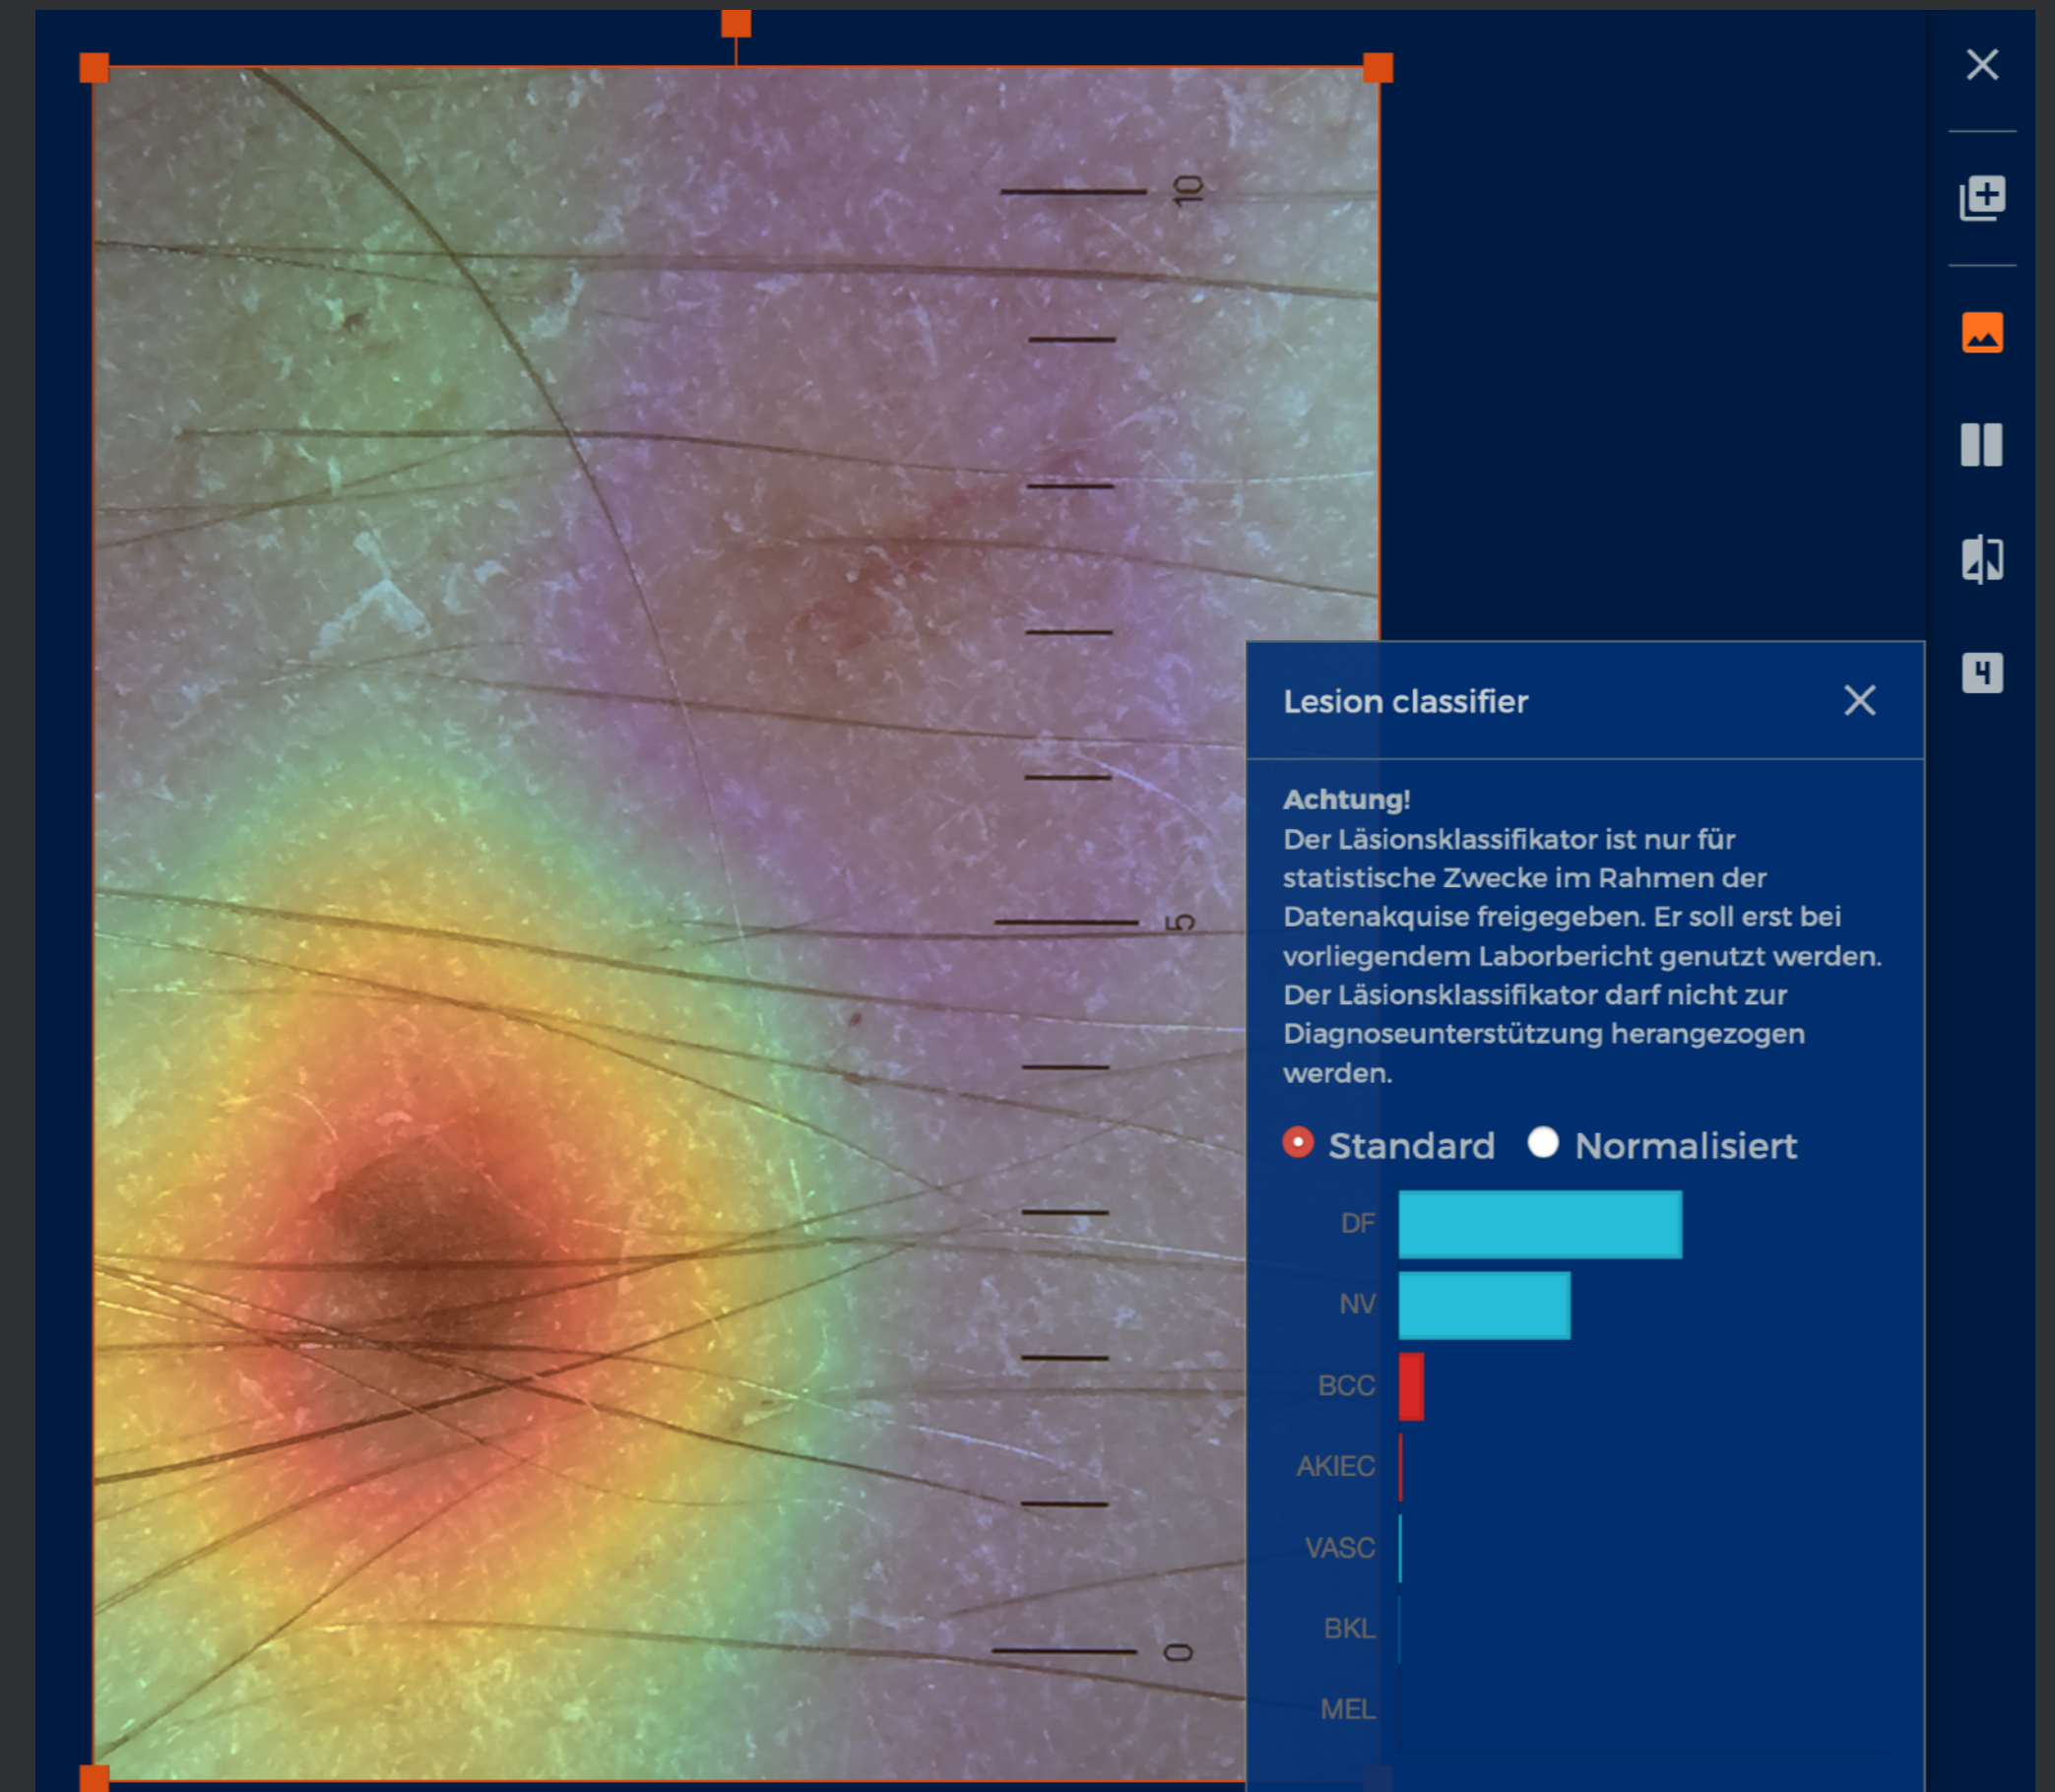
10

5

0

4

Lesion classifier

Achtung!
Der Läsionsklassifikator ist nur für statistische Zwecke im Rahmen der Datenakquise freigegeben. Er soll erst bei vorliegendem Laborbericht genutzt werden. Der Läsionsklassifikator darf nicht zur Diagnoseunterstützung herangezogen werden.

Standard Normalisiert

DF
NV
BCC
AKIEC
VASC
BKL
MEL